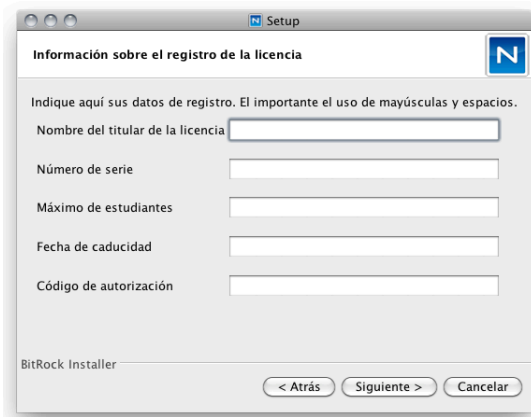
Setup

Información sobre el registro de la licencia

N

Indique aquí sus datos de registro. El importante el uso de mayúsculas y espacios.

Nombre del titular de la licencia

Número de serie

Máximo de estudiantes

Fecha de caducidad

Código de autorización

BitRock Installer

< Atrás

Siguiente >

Cancelar